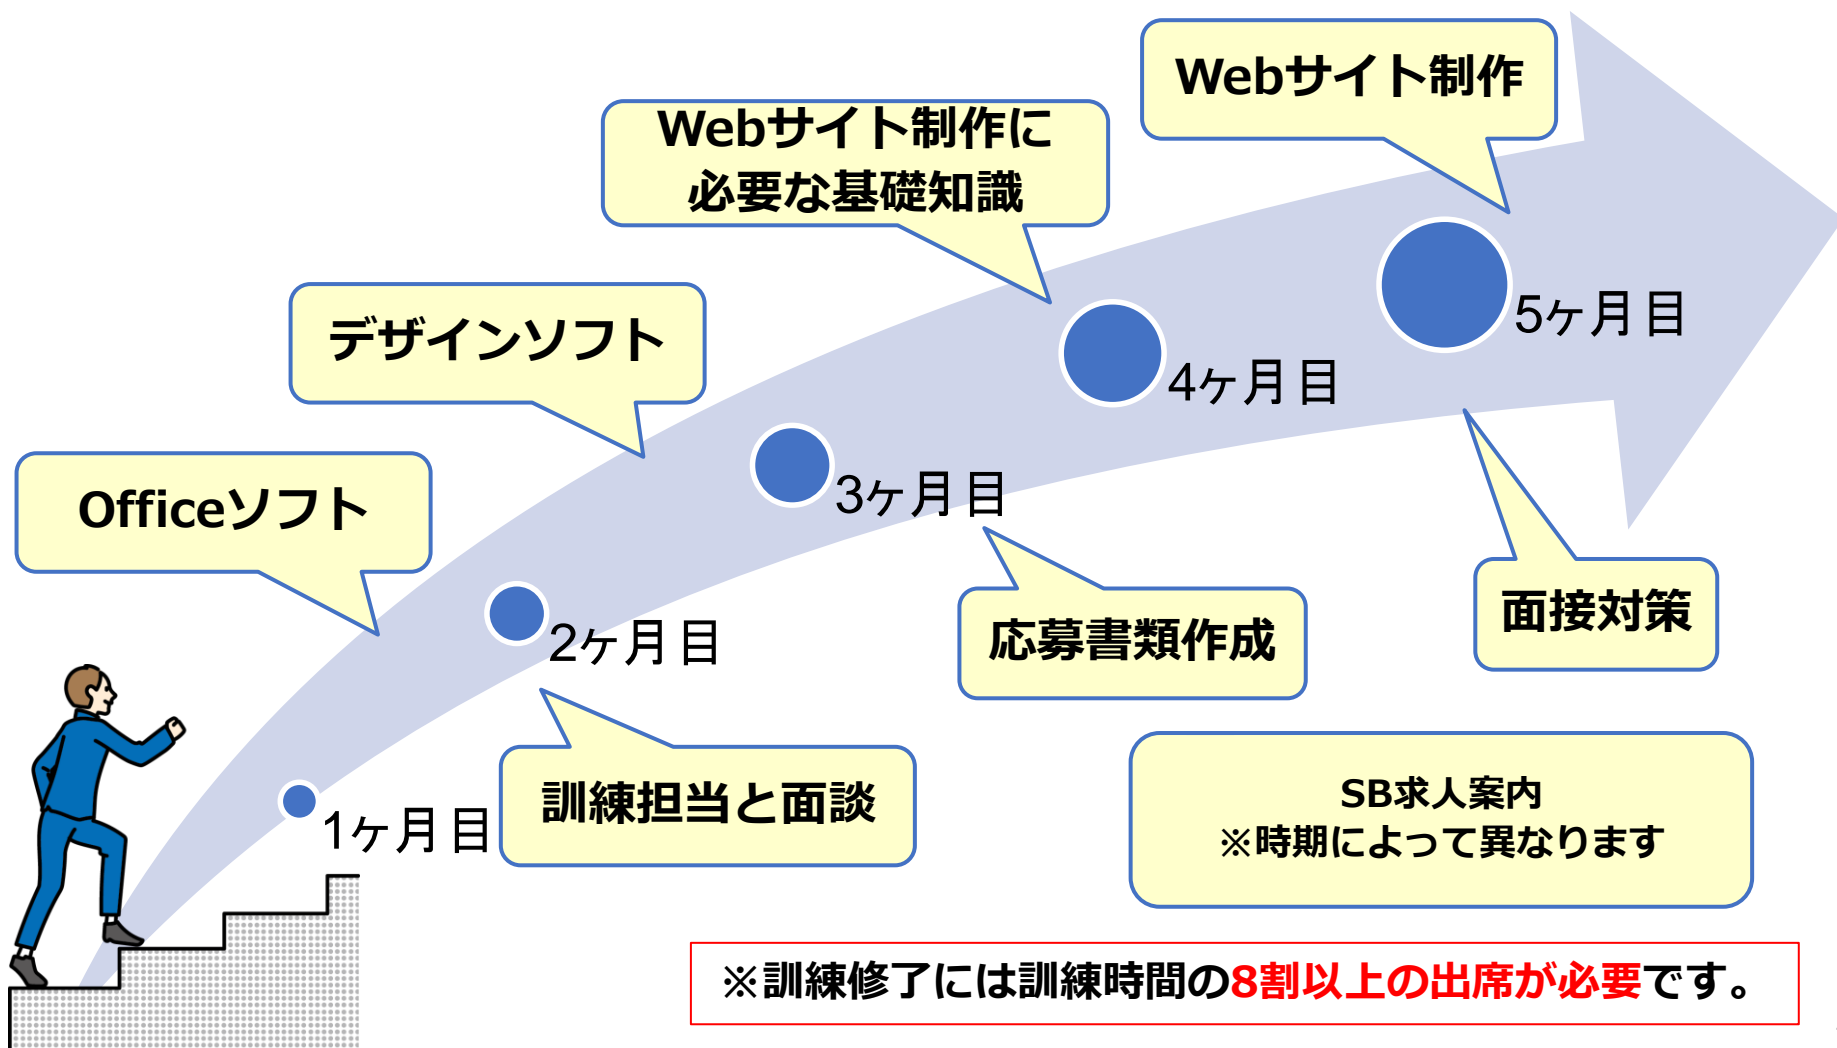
Webサイト制作

Webサイト制作に
必要な基礎知識

デザインソフト

Officeソフト

5ヶ月目

4ヶ月目

3ヶ月目

2ヶ月目

1ヶ月目

訓練担当と面談

応募書類作成

面接対策

SB求人案内
※時期によって異なります

※訓練修了には訓練時間の8割以上の出席が必要です。